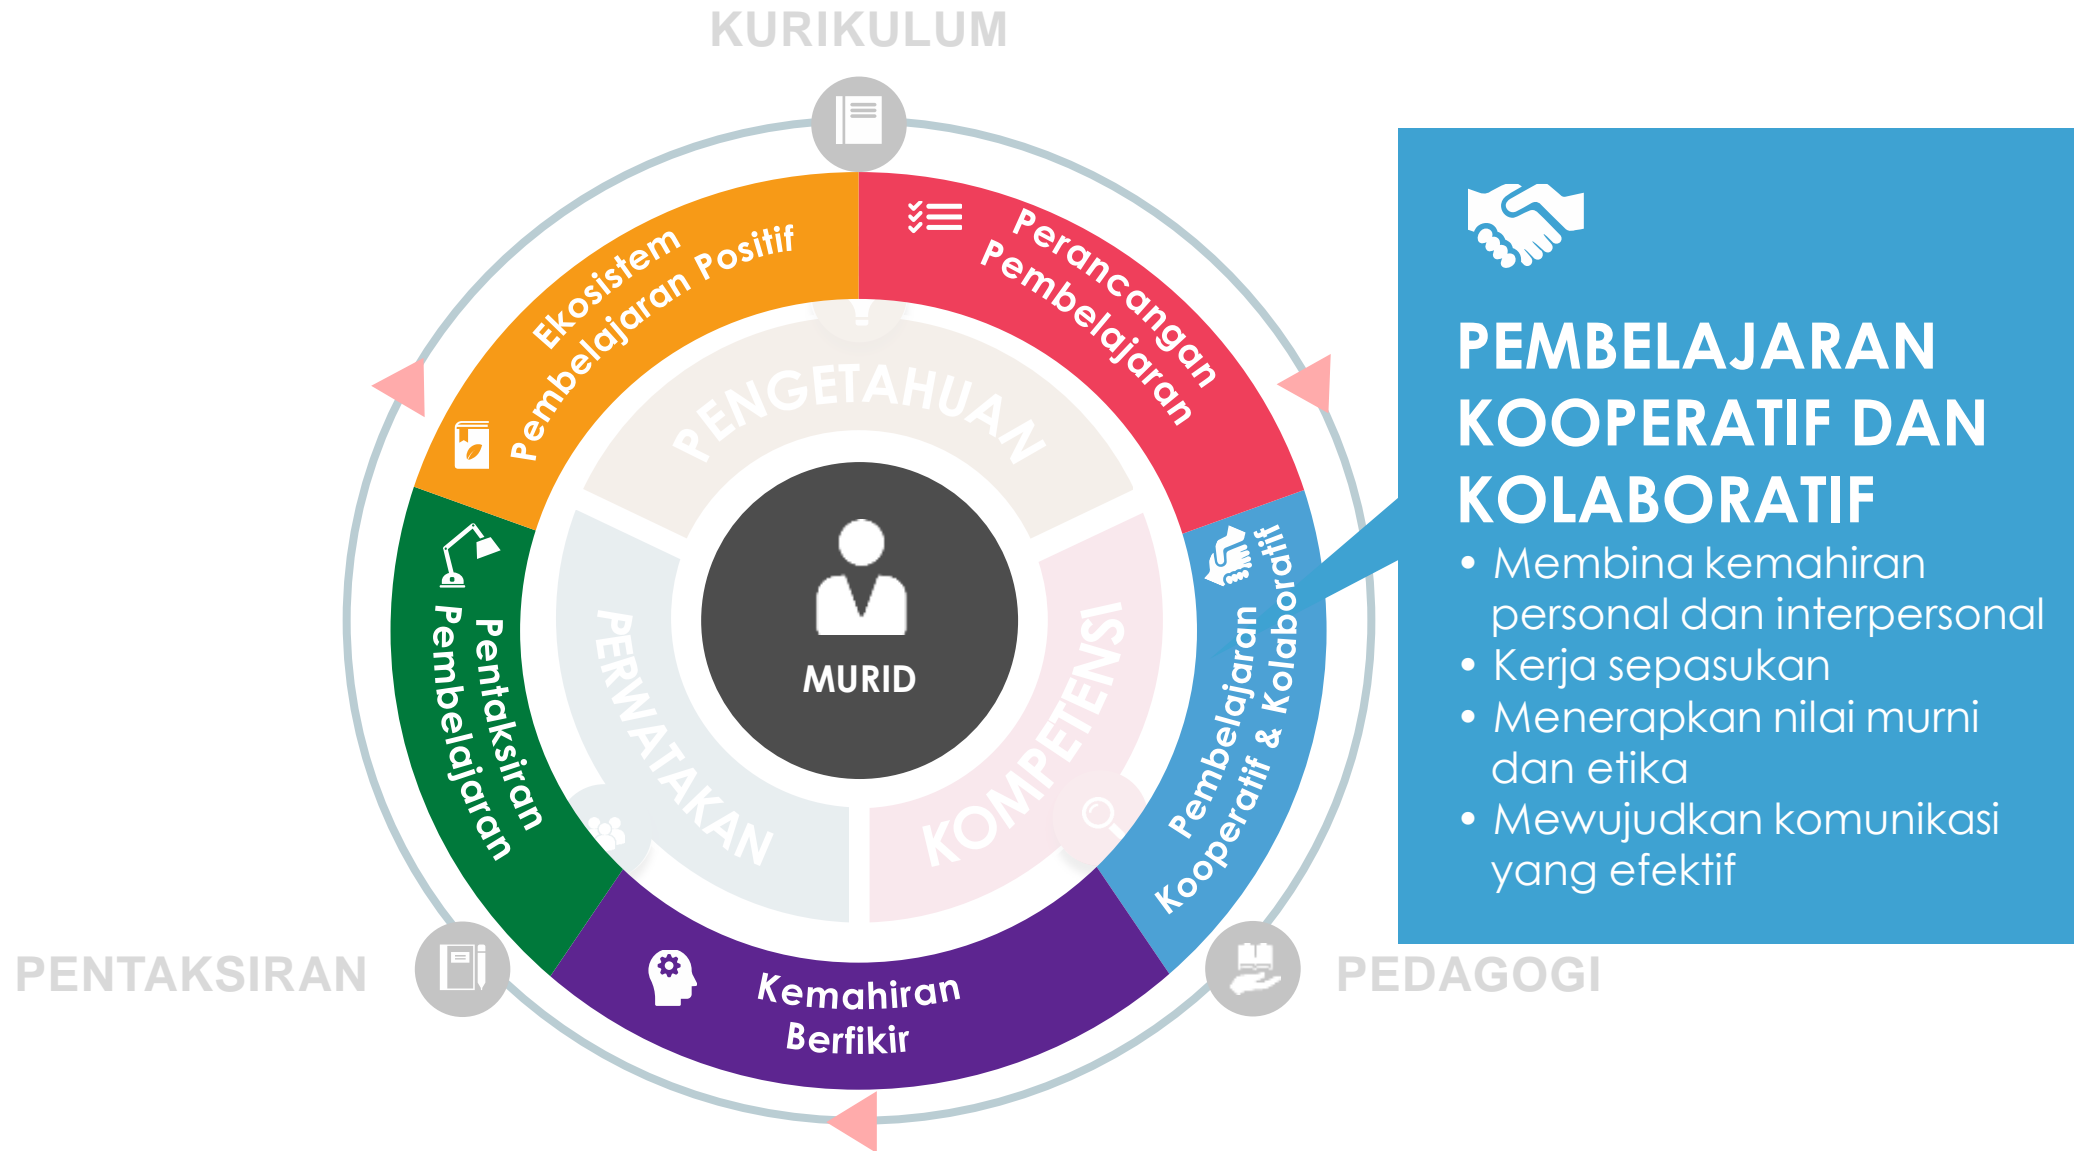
KURIKULUM

Ekosistem Pembelajaran Positif

Perancangan Pembelajaran

PENGETAHUAN

PERWATAKAN

KOMPETENSI

MURID

Pentaksiran Pembelajaran

Pembelajaran Kooperatif & Kolaboratif

Kemahiran Berfikir

PENTAKSIRAN

PEDAGOGI

PEMBELAJARAN KOOPERATIF DAN KOLABORATIF

• Membina kemahiran personal dan interpersonal
• Kerja sepasukan
• Menerapkan nilai murni dan etika
• Mewujudkan komunikasi yang efektif